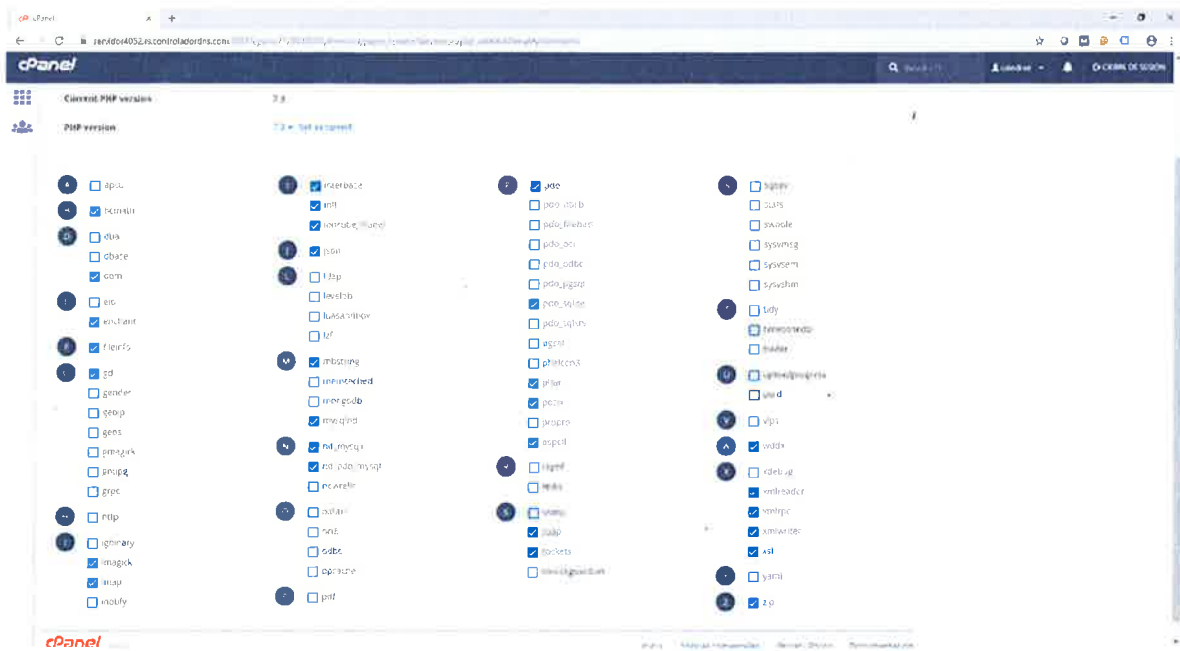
cPanel ×
servidor4052.es.controladordns.com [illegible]

cPanel
Search
CERRAR SESIÓN

Current PHP version 7.3
PHP version 7.3 Set as current

A apcu
bcmath
D dba
dbase
dom
E eio
enchant
F fileinfo
G gd
gender
geoip
geos
gmagick
gnupg
grpc
H http
I igbinary
imagick
imap
inotify

interbase
intl
intrusive_model
J json
L ldap
levelsdb
luasandbox
lzf
M mbstring
memcached
mongodb
mysqlnd
N nd_mysqli
nd_pdo_mysql
newrelic
O oauth
oci8
odbc
opcache
P pdf

pdo
pdo_dblib
pdo_firebird
pdo_oci
pdo_odbc
pdo_pgsql
pdo_sqlite
pdo_sqlsrv
pgsql
phalcon3
phar
posix
propro
pspell
R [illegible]
redis
S snmp
soap
sockets
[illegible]

sqlsrv
stats
swoole
sysvmsg
sysvsem
sysvshm
T tidy
timezonedb
trader
U uploadprogress
uuid
V vips
W wddx
X xdebug
xmlreader
xmlrpc
xmlwriter
xsl
Y yaml
Z zip

cPanel